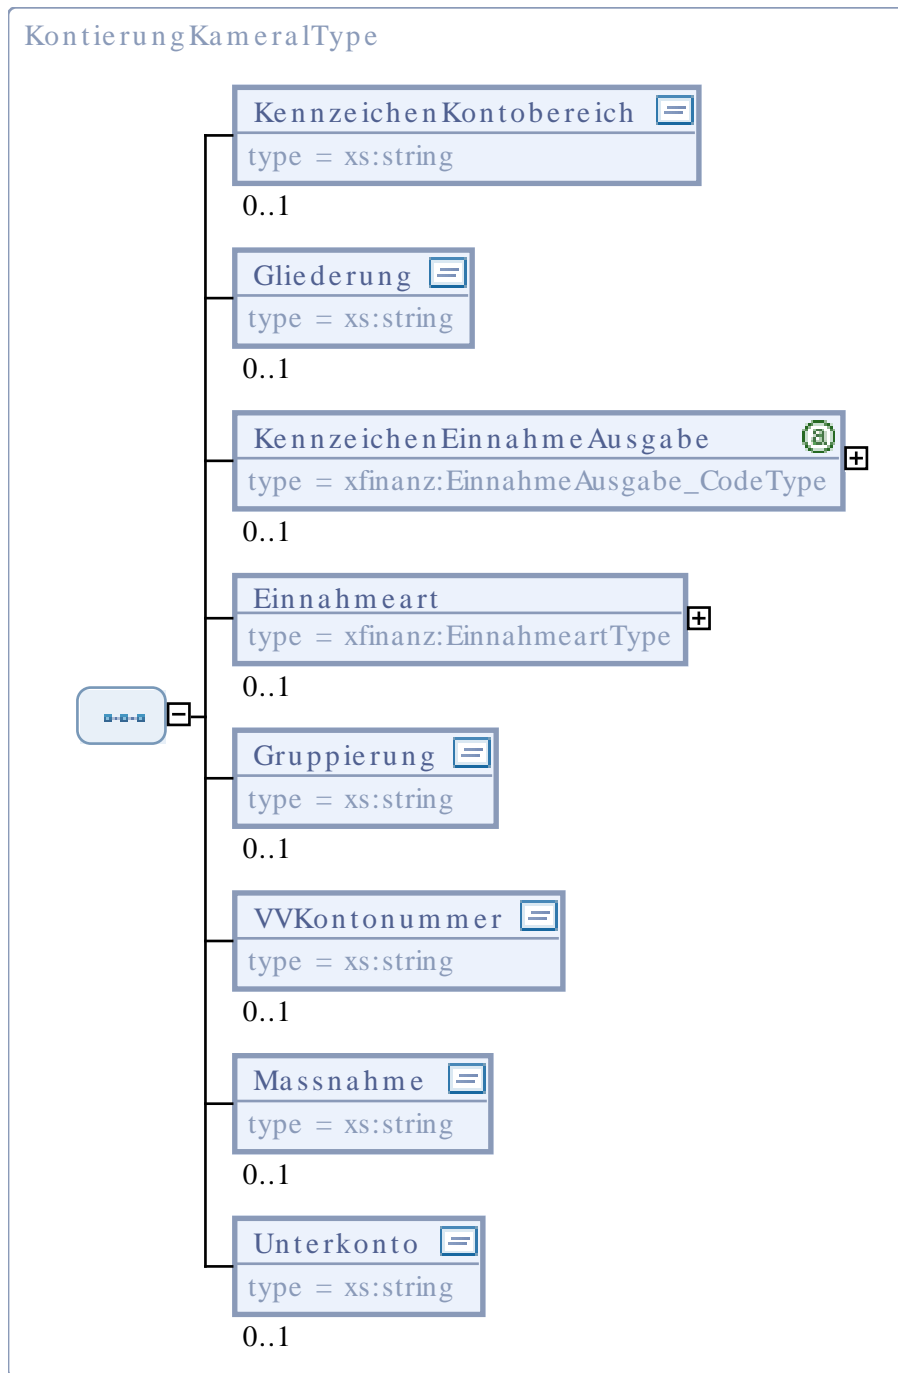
KontierungKameralType

KennzeichenKontobereich
type = xs:string
0..1

Gliederung
type = xs:string
0..1

KennzeichenEinnahmeAusgabe
type = xfinanz:EinnahmeAusgabe_CodeType
0..1

Einnahmeart
type = xfinanz:EinnahmeartType
0..1

Gruppierung
type = xs:string
0..1

VVKontonummer
type = xs:string
0..1

Massnahme
type = xs:string
0..1

Unterkonto
type = xs:string
0..1